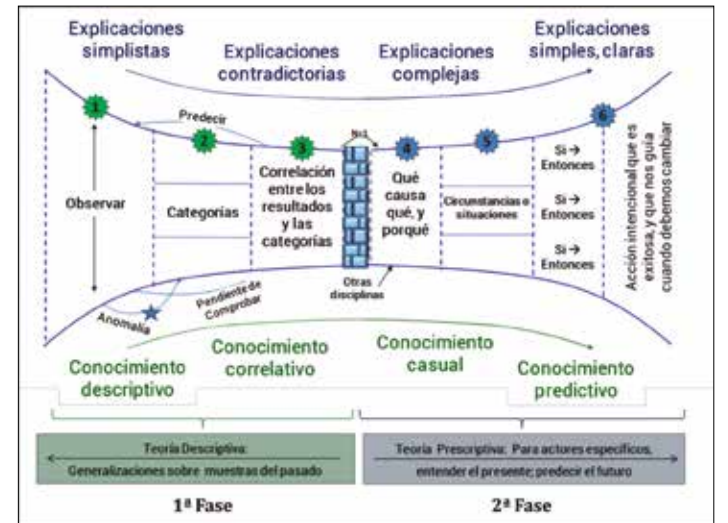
Explicaciones simplistas

Explicaciones contradictorias

Explicaciones complejas

Explicaciones simples, claras

1

Predecir

2

3

No1

4

5

6

Observar

Categorías

Correlación entre los resultados y las categorías

Qué causa qué, y porqué

Circunstancias o situaciones

Si → Entonces

Si → Entonces

Si → Entonces

Acción intencional que es exitosa, y que nos guía cuando debemos cambiar

Otras disciplinas

Pendiente de Comprobar

Anomalía

Conocimiento descriptivo

Conocimiento correlativo

Conocimiento casual

Conocimiento predictivo

Teoría Descriptiva: Generalizaciones sobre muestras del pasado

Teoría Prescriptiva: Para actores específicos, entender el presente; predecir el futuro

1ª Fase

2ª Fase